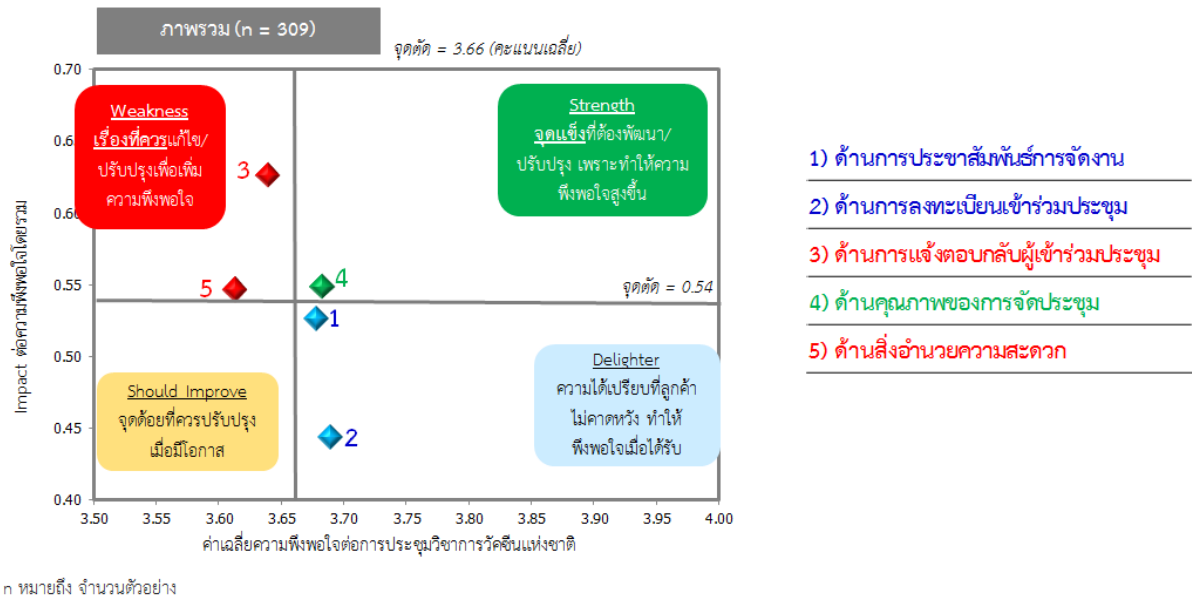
ภาพรวม (n = 309)

จุดตัด = 3.66 (คะแนนเฉลี่ย)

Weakness
เรื่องที่ควรแก้ไข/ปรับปรุงเพื่อเพิ่มความพึงพอใจ

Strength
จุดแข็งที่ต้องพัฒนา/ปรับปรุง เพราะทำให้ความพึงพอใจสูงขึ้น

จุดตัด = 0.54

Should Improve
จุดด้อยที่ควรปรับปรุงเมื่อมีโอกาส

Delighter
ความได้เปรียบที่ลูกค้าไม่คาดหวัง ทำให้พึงพอใจเมื่อได้รับ

3
5
4
1
2

0.70
0.65
0.60
0.55
0.50
0.45
0.40

3.50 3.55 3.60 3.65 3.70 3.75 3.80 3.85 3.90 3.95 4.00

Impact ต่อความพึงพอใจโดยรวม

ค่าเฉลี่ยความพึงพอใจต่อการประชุมวิชาการวัคซีนแห่งชาติ

1) ด้านการประชาสัมพันธ์การจัดงาน
2) ด้านการลงทะเบียนเข้าร่วมประชุม
3) ด้านการแจ้งตอบกลับผู้เข้าร่วมประชุม
4) ด้านคุณภาพของการจัดประชุม
5) ด้านสิ่งอำนวยความสะดวก

n หมายถึง จำนวนตัวอย่าง